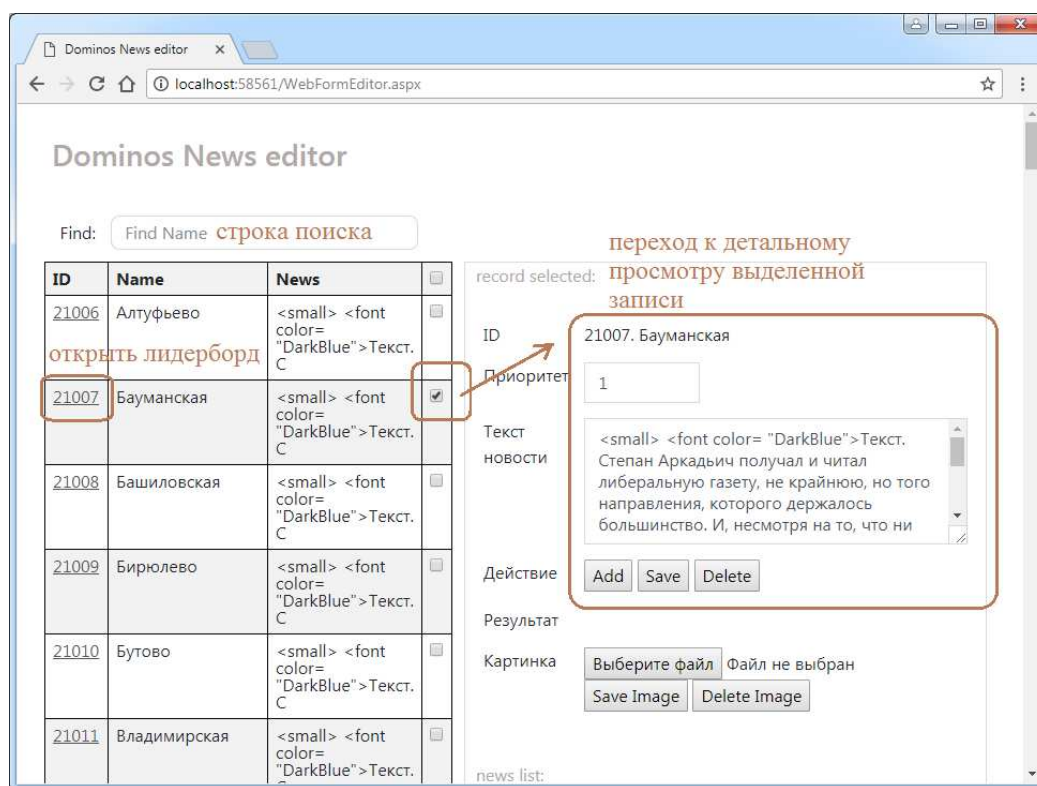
Dominos News editor ×

localhost:58561/WebFormEditor.aspx

Dominos News editor

Find: Find Name строка поиска

переход к детальному просмотру выделенной записи

| ID | Name | News | |
|---|---|---|---|
| 21006 | Алтуфьево | <small> <font color= "DarkBlue">Текст. С | |
| 21007 | Бауманская | <small> <font color= "DarkBlue">Текст. С | ✔ |
| 21008 | Башиловская | <small> <font color= "DarkBlue">Текст. С | |
| 21009 | Бирюлево | <small> <font color= "DarkBlue">Текст. С | |
| 21010 | Бутово | <small> <font color= "DarkBlue">Текст. С | |
| 21011 | Владимирская | <small> <font color= "DarkBlue">Текст. | |

открыть лидерборд

record selected:

ID 21007. Бауманская

Приоритет 1

Текст новости <small> <font color= "DarkBlue">Текст. Степан Аркадьич получал и читал либеральную газету, не крайнюю, но того направления, которого держалось большинство. И, несмотря на то, что ни

Действие Add Save Delete

Результат

Картинка Выберите файл Файл не выбран

Save Image Delete Image

news list: